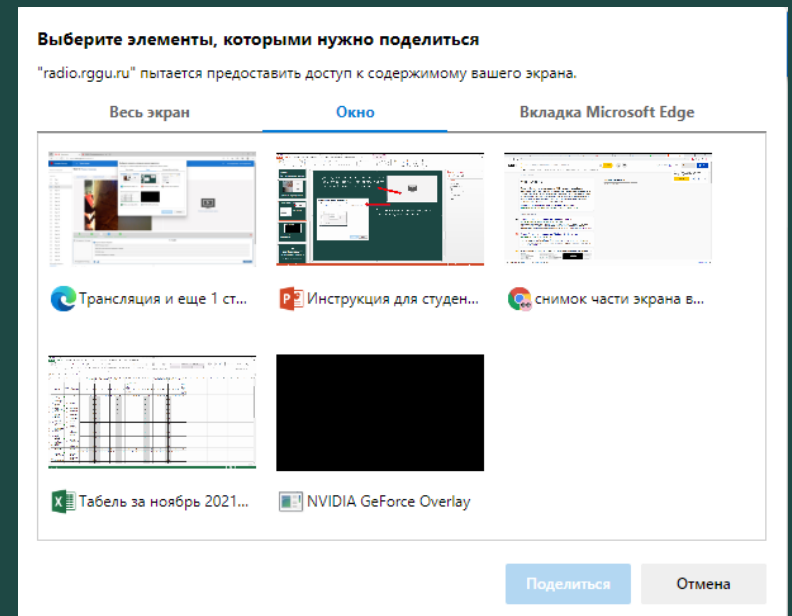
Выберите элементы, которыми нужно поделиться

"radio.rggu.ru" пытается предоставить доступ к содержимому вашего экрана.

Весь экран

Окно

Вкладка Microsoft Edge

Трансляция и еще 1 ст...

Инструкция для студен...

снимок части экрана в...

Табель за ноябрь 2021...

NVIDIA GeForce Overlay

Поделиться

Отмена